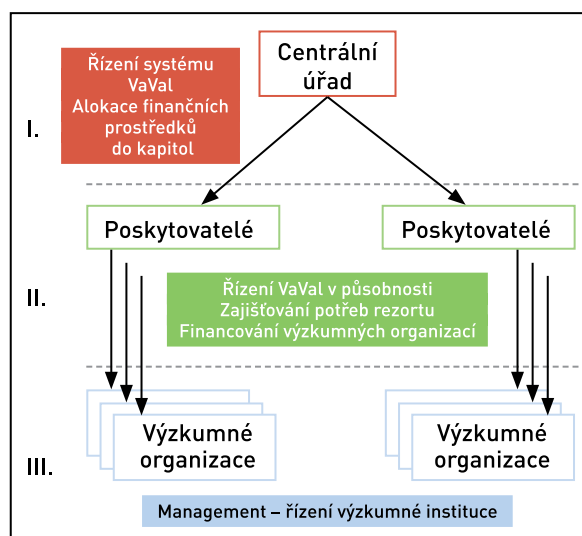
Řízení systému VaVal Alokace finančních prostředků do kapitol

Centrální úřad

I.

Poskytovatelé

Poskytovatelé

II.

Řízení VaVal v působnosti Zajišťování potřeb rezortu Financování výzkumných organizací

Výzkumné organizace

Výzkumné organizace

III.

Management – řízení výzkumné instituce